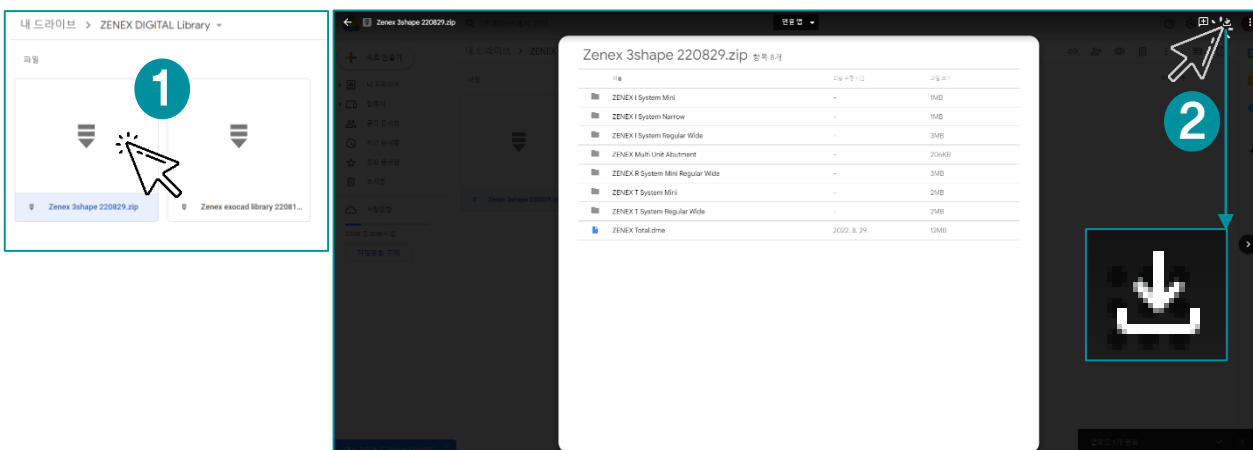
내 드라이브 > ZENEX DIGITAL Library

파일

1

Zenex 3shape 220829.zip

Zenex exocad library 22081...

Zenex 3shape 220829.zip

Zenex 3shape 220829.zip 항목 8개

| 이름 | 마지막 수정 시간 | 파일 크기 |
|---|---|---|
| ZENEX I System Mini | - | 1MB |
| ZENEX I System Narrow | - | 1MB |
| ZENEX I System Regular Wide | - | 3MB |
| ZENEX Multi Unit Abutment | - | 206KB |
| ZENEX R System Mini Regular Wide | - | 3MB |
| ZENEX T System Mini | - | 2MB |
| ZENEX T System Regular Wide | - | 2MB |
| ZENEX Total.dme | 2022. 8. 29. | 12MB |

2